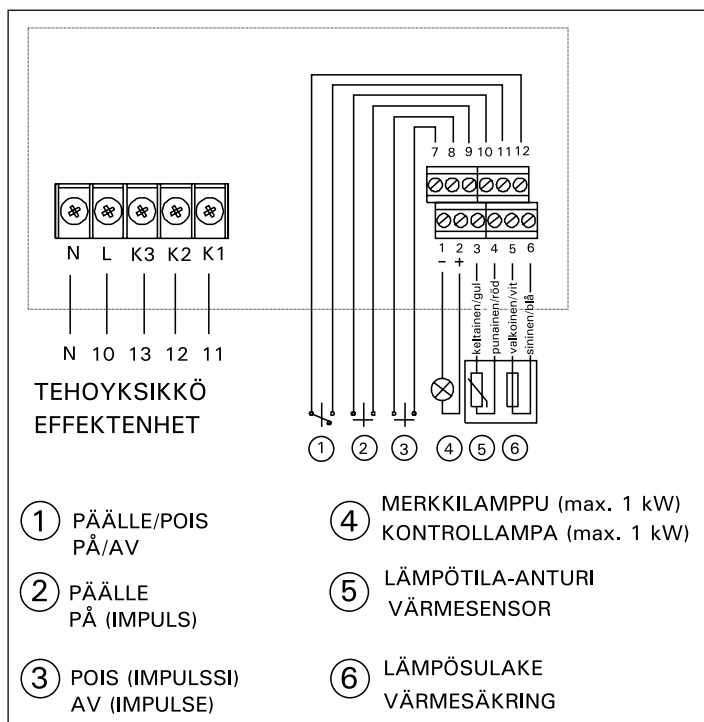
7 8 9 10 11 12

N L K3 K2 K1

1 2 3 4 5 6
− +

keltainen/gul punainen/röd valkoinen/vit sininen/blå

N 10 13 12 11

TEHOYKSIKKÖ
EFFEKTENHET

① ② ③ ④ ⑤ ⑥

① PÄÄLLE/POIS
PÅ/AV

② PÄÄLLE
PÅ (IMPULS)

③ POIS (IMPULSSI)
AV (IMPULSE)

④ MERKKILAMPPU (max. 1 kW)
KONTROLLAMPA (max. 1 kW)

⑤ LÄMPÖTILA-ANTURI
VÄRMESENSOR

⑥ LÄMPÖSULAKE
VÄRMESÄKRING